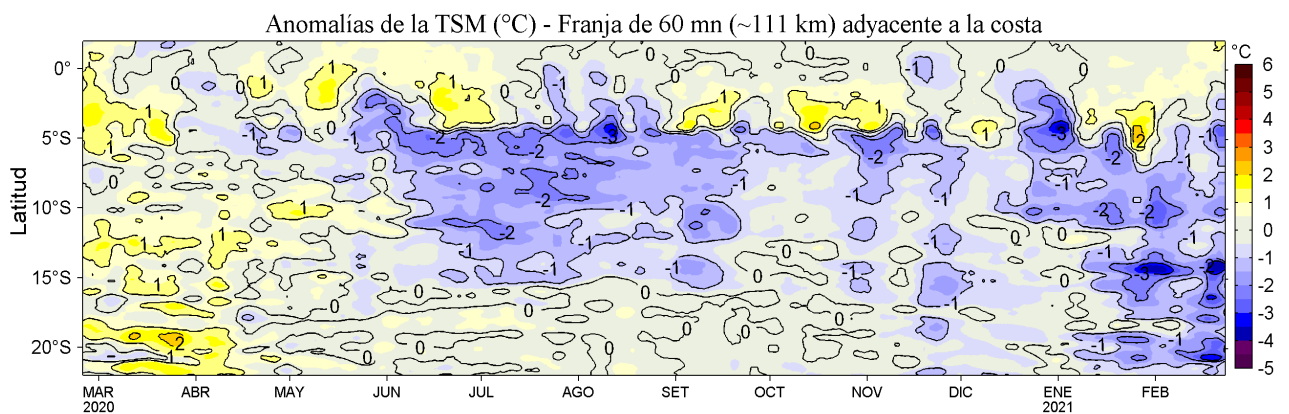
Anomalías de la TSM (°C) - Franja de 60 mn (~111 km) adyacente a la costa

Latitud

0°
5°S
10°S
15°S
20°S

MAR 2020
ABR
MAY
JUN
JUL
AGO
SET
OCT
NOV
DIC
ENE 2021
FEB

°C
6
5
4
3
2
1
0
-1
-2
-3
-4
-5

0
1
-1
-2
-3
2
0
-1
-2
-3